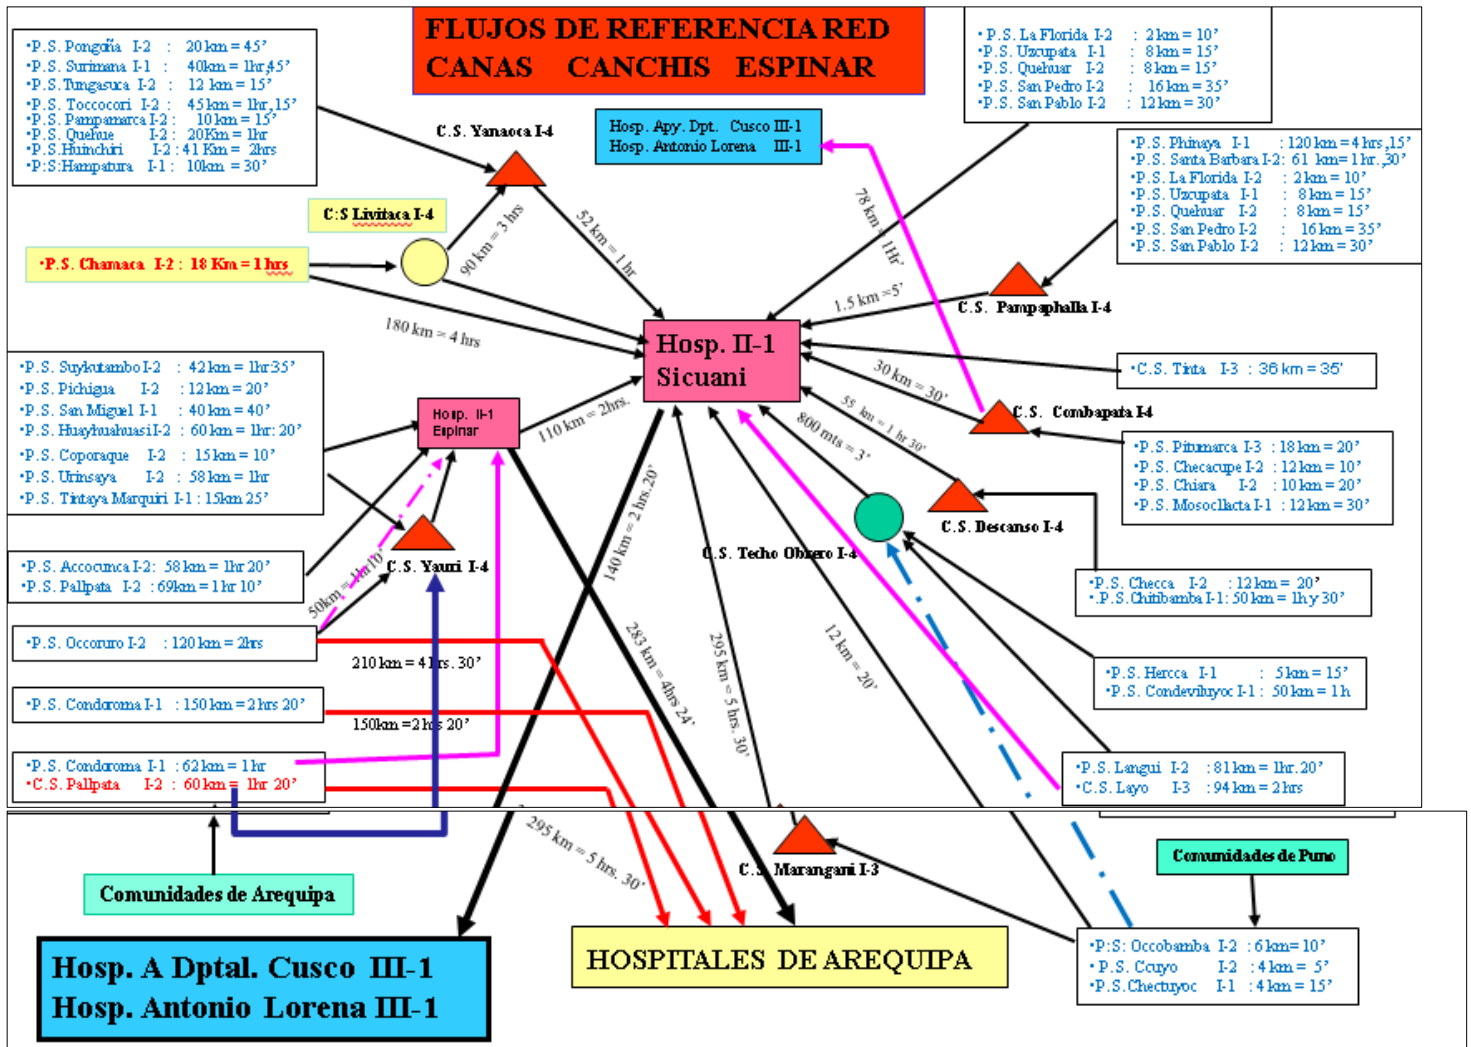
FLUJOS DE REFERENCIA RED CANAS CANCHIS ESPINAR

•P.S. Pongoña I-2 : 20 km = 45'
•P.S. Surimana I-1 : 40km = 1hr,45'
•P.S. Tungasuca I-2 : 12 km = 15'
•P.S. Toccocori I-2 : 45 km = 1hr,15'
•P.S. Pampamarca I-2 : 10 km = 15'
•P.S. Quehue I-2 : 20Km = 1hr
•P.S. Huinchiri I-2 : 41 Km = 2hrs
•P.S:Hampatura I-1 : 10km = 30'

•P.S. La Florida I-2 : 2 km = 10'
•P.S. Uzcupata I-1 : 8 km = 15'
•P.S. Quehuar I-2 : 8 km = 15'
•P.S. San Pedro I-2 : 16 km = 35'
•P.S. San Pablo I-2 : 12 km = 30'

Hosp. Apy. Dpt. Cusco III-1
Hosp. Antonio Lorena III-1

C.S. Yanaoca I-4

C:S Livitaca I-4

•P.S. Chamaca I-2 : 18 Km = 1 hrs

90 km = 3 hrs

52 km = 1 hr

78 km 1Hr

•P.S. Phinaya I-1 : 120 km = 4 hrs,15'
•P.S. Santa Barbara I-2: 61 km= 1 hr,30'
•P.S. La Florida I-2 : 2 km = 10'
•P.S. Uzcupata I-1 : 8 km = 15'
•P.S. Quehuar I-2 : 8 km = 15'
•P.S. San Pedro I-2 : 16 km = 35'
•P.S. San Pablo I-2 : 12 km = 30'

1.5 km = 5'

C.S. Pampaphalla I-4

180 km = 4 hrs

Hosp. II-1 Sicuani

•C.S. Tinta I-3 : 36 km = 35'

30 km = 30'

•P.S. Suykutambo I-2 : 42 km = 1hr35'
•P.S. Pichigua I-2 : 12 km = 20'
•P.S. San Miguel I-1 : 40 km = 40'
•P.S. Huayhuahuasi I-2 : 60 km = 1hr: 20'
•P.S. Coporaque I-2 : 15 km = 10'
•P.S. Urinsaya I-2 : 58 km = 1hr
•P.S. Tintaya Marquiri I-1 : 15km 25'

Hosp. II-1 Espinar

110 km = 2hrs.

55 km = 1 hr 30'

C.S. Combapata I-4

800 mts = 3'

•P.S. Pitumarca I-3 : 18 km = 20'
•P.S. Checacupe I-2 : 12 km = 10'
•P.S. Chiara I-2 : 10 km = 20'
•P.S. Mosoclacta I-1 : 12 km = 30'

C.S. Descanso I-4

140 km = 2 hrs.20'

C.S. Techo Obrero I-4

•P.S. Accocunca I-2: 58 km = 1hr 20'
•P.S. Pallpata I-2 : 69km = 1 hr 10'

50km = 1hr 10'

C.S. Yauri I-4

•P.S. Checca I-2 : 12 km = 20'
•P.S. Chitibamba I-1: 50 km = 1h y 30'

•P.S. Occoruro I-2 : 120 km = 2hrs

210 km = 4 hrs. 30'

283 km = 4hrs 24'

295 km = 5 hrs. 30'

12 km = 20'

•P.S. Hercca I-1 : 5 km = 15'
•P.S. Condeviluyoc I-1 : 50 km = 1 h

•P.S. Condoroma I-1 : 150 km = 2 hrs 20'

150km = 2 hrs 20'

•P.S. Condoroma I-1 : 62 km = 1 hr
•C.S. Pallpata I-2 : 60 km = 1hr 20'

•P.S. Langui I-2 : 81 km = 1hr. 20'
•C.S. Layo I-3 : 94 km = 2 hrs

295 km = 5 hrs. 30'

C.S. Marangani I-3

Comunidades de Puno

Comunidades de Arequipa

•P:S: Occobamba I-2 : 6 km= 10'
•P.S. Ccuyo I-2 : 4 km = 5'
•P.S.Chectuyoc I-1 : 4 km = 15'

Hosp. A Dptal. Cusco III-1
Hosp. Antonio Lorena III-1

HOSPITALES DE AREQUIPA